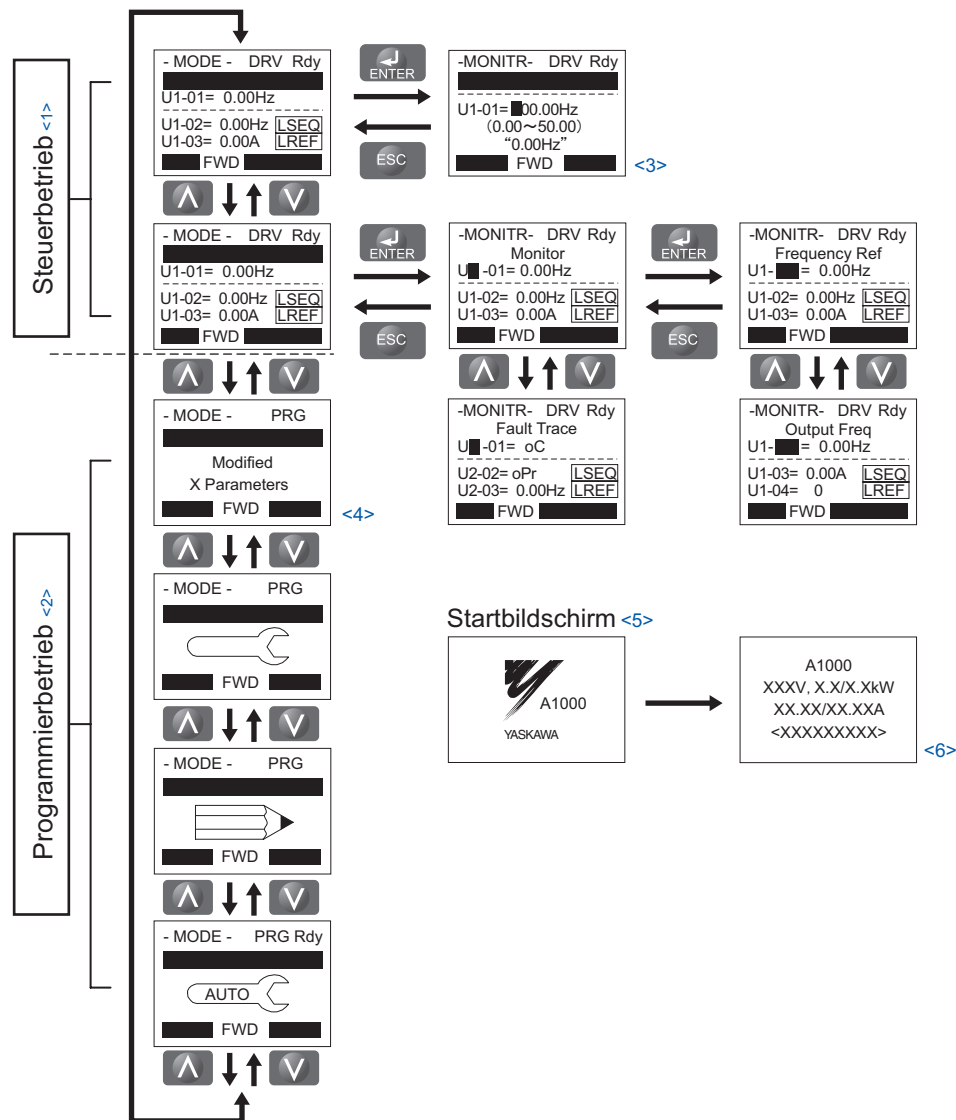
Steuerbetrieb <1>

Programmierbetrieb <2>

- MODE - DRV Rdy
U1-01= 0.00Hz
U1-02= 0.00Hz LSEQ
U1-03= 0.00A LREF
FWD

ENTER

ESC

-MONITR- DRV Rdy
U1-01= 00.00Hz
(0.00~50.00)
"0.00Hz"
FWD

<3>

- MODE - DRV Rdy
U1-01= 0.00Hz
U1-02= 0.00Hz LSEQ
U1-03= 0.00A LREF
FWD

ENTER

ESC

-MONITR- DRV Rdy
Monitor
U -01= 0.00Hz
U1-02= 0.00Hz LSEQ
U1-03= 0.00A LREF
FWD

ENTER

ESC

-MONITR- DRV Rdy
Frequency Ref
U1- = 0.00Hz
U1-02= 0.00Hz LSEQ
U1-03= 0.00A LREF
FWD

-MONITR- DRV Rdy
Fault Trace
U -01= oC
U2-02= oPr LSEQ
U2-03= 0.00Hz LREF
FWD

-MONITR- DRV Rdy
Output Freq
U1- = 0.00Hz
U1-03= 0.00A LSEQ
U1-04= 0 LREF
FWD

- MODE - PRG
Modified
X Parameters
FWD

<4>

- MODE - PRG
FWD

Startbildschirm <5>

A1000
YASKAWA

A1000
XXXV, X.X/X.XkW
XX.XX/XX.XXA
<XXXXXXXXX>

<6>

- MODE - PRG
FWD

- MODE - PRG Rdy
AUTO
FWD